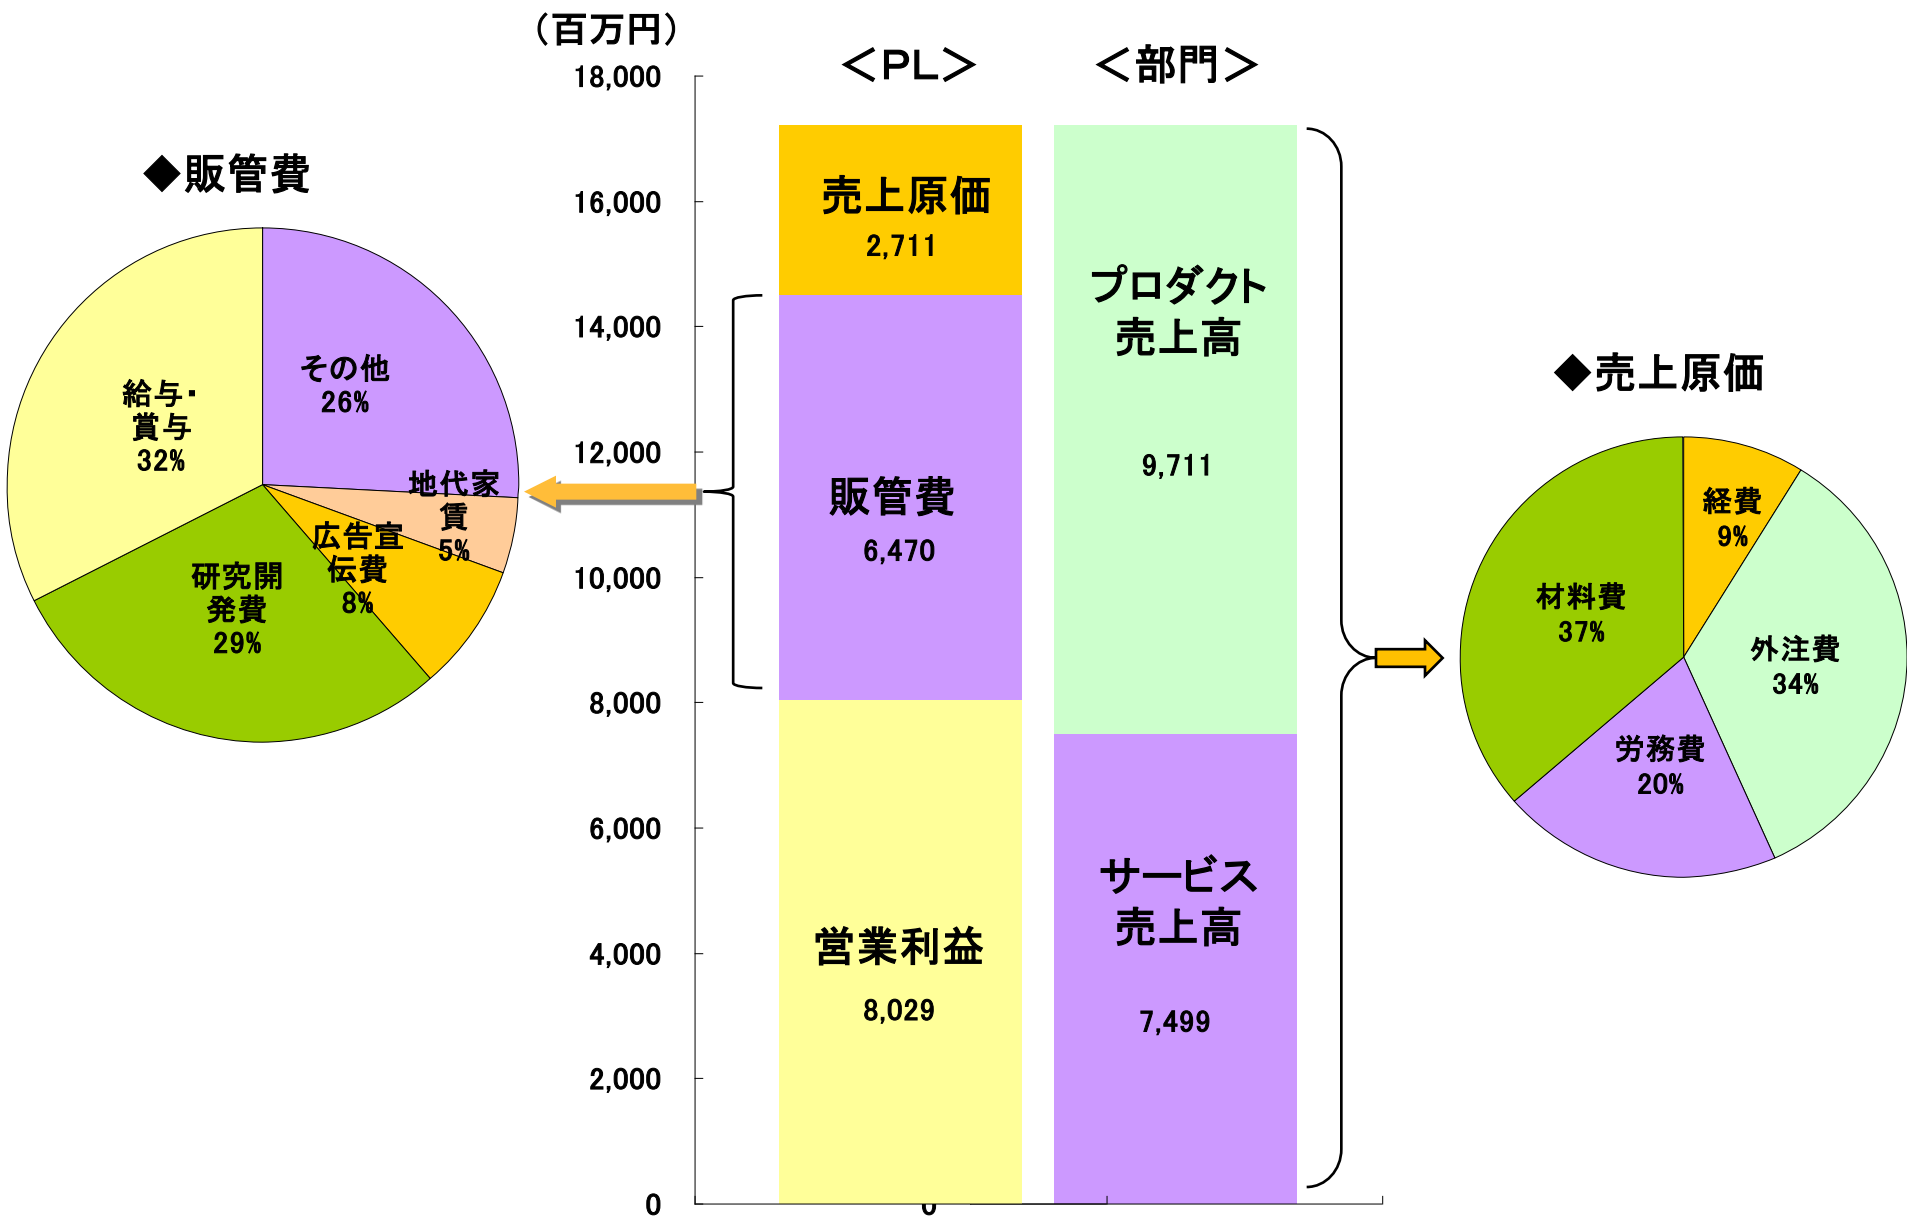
◆販管費

その他
26%

給与・
賞与
32%

地代家賃
5%

広告宣伝費
8%

研究開発費
29%

（百万円）
18,000
16,000
14,000
12,000
10,000
8,000
6,000
4,000
2,000
0

＜PL＞

売上原価
2,711

販管費
6,470

営業利益
8,029

＜部門＞

プロダクト売上高
9,711

サービス売上高
7,499

◆売上原価

経費
9%

外注費
34%

労務費
20%

材料費
37%